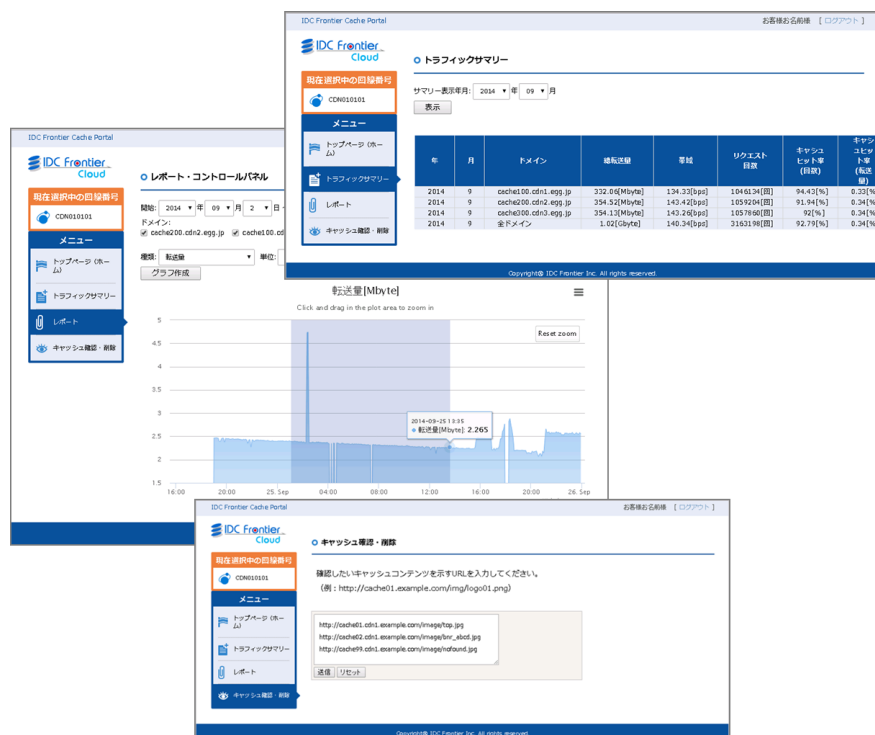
IDC Frontier Cache Portal

お客様お名前様 [ログアウト]

IDC Frontier Cloud

現在選択中の回線番号

CDN010101

メニュー

トップページ（ホーム）

トラフィックサマリー

レポート

キャッシュ確認・削除

トラフィックサマリー

サマリー表示年月: 2014 年 09 月

表示

| 年 | 月 | ドメイン | 総転送量 | 帯域 | リクエスト回数 | キャッシュヒット率(回数) | キャッシュヒット率(転送量) |
|---|---|---|---|---|---|---|---|
| 2014 | 9 | cache100.cdn1.egg.jp | 332.06[Mbyte] | 134.33[bps] | 1046134[回] | 94.43[%] | 0.33[%] |
| 2014 | 9 | cache200.cdn2.egg.jp | 354.52[Mbyte] | 143.42[bps] | 1059204[回] | 91.94[%] | 0.34[%] |
| 2014 | 9 | cache300.cdn3.egg.jp | 354.13[Mbyte] | 143.26[bps] | 1057860[回] | 92[%] | 0.34[%] |
| 2014 | 9 | 全ドメイン | 1.02[Gbyte] | 140.34[bps] | 3163198[回] | 92.79[%] | 0.34[%] |

Copyright© IDC Frontier Inc. All rights reserved.

IDC Frontier Cache Portal

IDC Frontier Cloud

現在選択中の回線番号

CDN010101

メニュー

トップページ（ホーム）

トラフィックサマリー

レポート

キャッシュ確認・削除

レポート・コントロールパネル

開始: 2014 年 09 月 2 日

ドメイン:

cache200.cdn2.egg.jp cache100.cd

種類: 転送量 単位:

グラフ作成

転送量[Mbyte]

Click and drag in the plot area to zoom in

Reset zoom

5
4.5
4
3.5
3
2.5
2
1.5

16:00 20:00 25. Sep 04:00 08:00 12:00 16:00 20:00 26. Sep

2014-09-25 13:35
転送量[Mbyte]: 2.265

IDC Frontier Cache Portal

お客様お名前様 [ログアウト]

IDC Frontier Cloud

現在選択中の回線番号

CDN010101

メニュー

トップページ（ホーム）

トラフィックサマリー

レポート

キャッシュ確認・削除

キャッシュ確認・削除

確認したいキャッシュコンテンツを示すURLを入力してください。
（例：http://cache01.example.com/img/logo01.png）

http://cache01.cdn1.example.com/image/top.jpg
http://cache02.cdn1.example.com/image/bnr_abcd.jpg
http://cache99.cdn1.example.com/image/nofound.jpg

送信 リセット

Copyright© IDC Frontier Inc. All rights reserved.